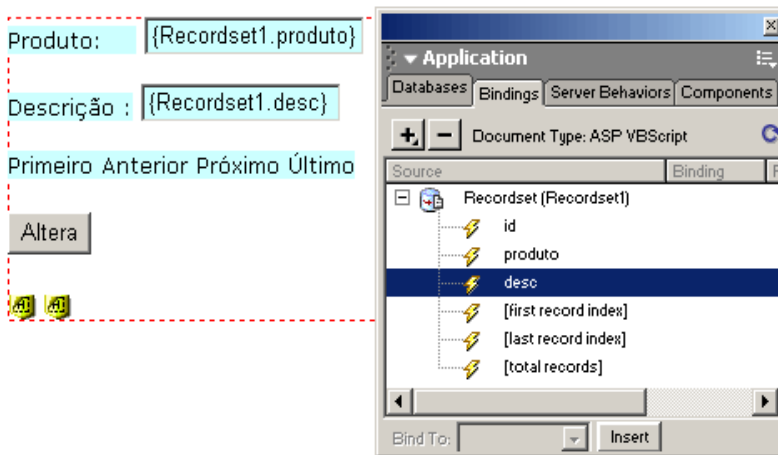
Produto: {Recordset1.produto}

Descrição : {Recordset1.desc}

Primeiro Anterior Próximo Último

Altera

Application

Databases Bindings Server Behaviors Components

+ − Document Type: ASP VBScript

Source Binding

Recordset (Recordset1)

id

produto

desc

[first record index]

[last record index]

[total records]

Bind To: Insert